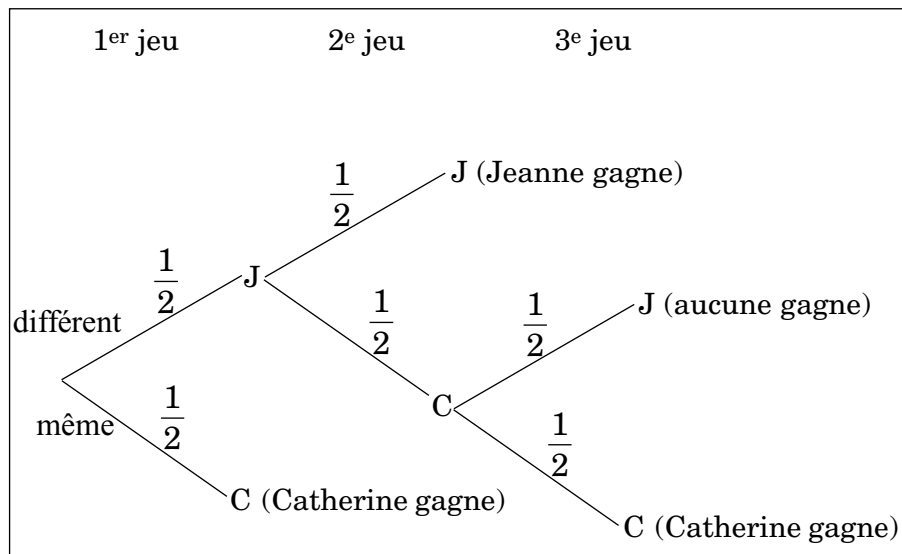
1^er jeu 2^e jeu 3^e jeu

$\frac{1}{2}$ J (Jeanne gagne)

$\frac{1}{2}$ J

différent

$\frac{1}{2}$

$\frac{1}{2}$ J (aucune gagne)

même $\frac{1}{2}$

C

$\frac{1}{2}$

C (Catherine gagne)

C (Catherine gagne)